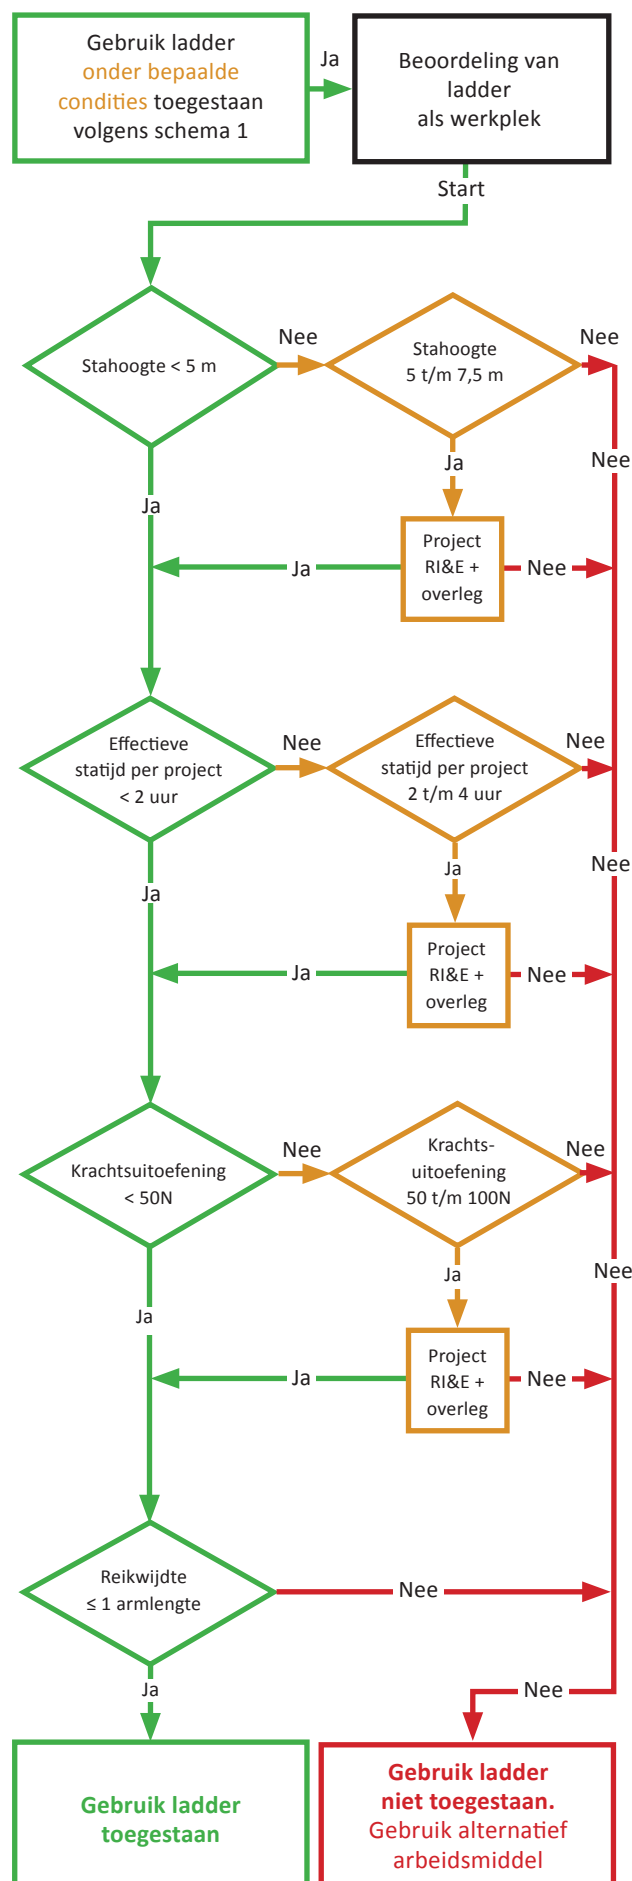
Gebruik ladder onder bepaalde condities toegestaan volgens schema 1

Ja

Beoordeling van ladder als werkplek

Start

Stahoogte < 5 m

Nee

Stahoogte 5 t/m 7,5 m

Nee

Nee

Ja

Ja

Project RI&E + overleg

Ja

Nee

Effectieve statijd per project < 2 uur

Nee

Effectieve statijd per project 2 t/m 4 uur

Nee

Nee

Ja

Ja

Project RI&E + overleg

Ja

Nee

Krachtsuitoefening < 50N

Nee

Krachts-uitoefening 50 t/m 100N

Nee

Nee

Ja

Ja

Project RI&E + overleg

Ja

Nee

Reikwijdte ≤ 1 armlengte

Nee

Ja

Nee

Gebruik ladder toegestaan

Gebruik ladder niet toegestaan. Gebruik alternatief arbeidsmiddel